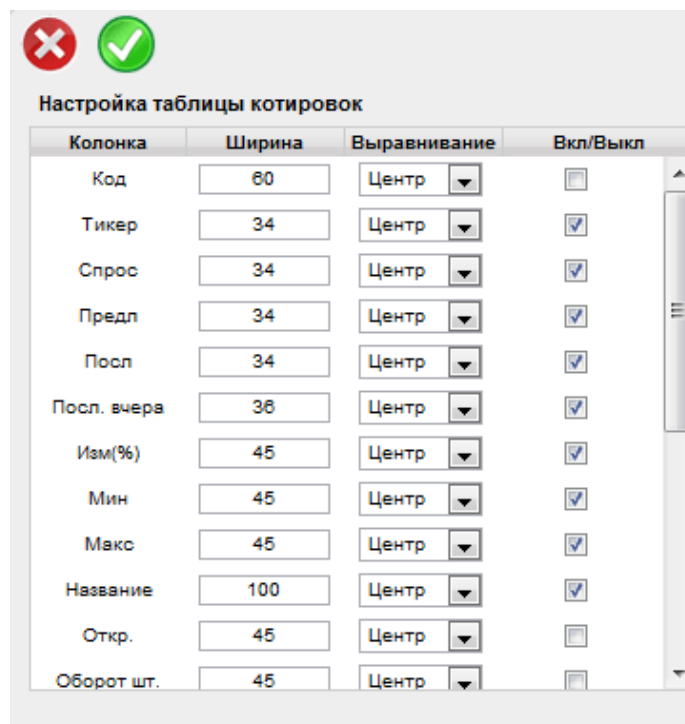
Настройка таблицы котировок

| Колонка | Ширина | Выравнивание | Вкл/Выкл |
|---|---|---|---|
| Код | 60 | Центр | ☐ |
| Тикер | 34 | Центр | ☑ |
| Спрос | 34 | Центр | ☑ |
| Предл | 34 | Центр | ☑ |
| Посл | 34 | Центр | ☑ |
| Посл. вчера | 36 | Центр | ☑ |
| Изм(%) | 45 | Центр | ☑ |
| Мин | 45 | Центр | ☑ |
| Макс | 45 | Центр | ☑ |
| Название | 100 | Центр | ☑ |
| Откр. | 45 | Центр | ☐ |
| Оборот шт. | 45 | Центр | ☐ |